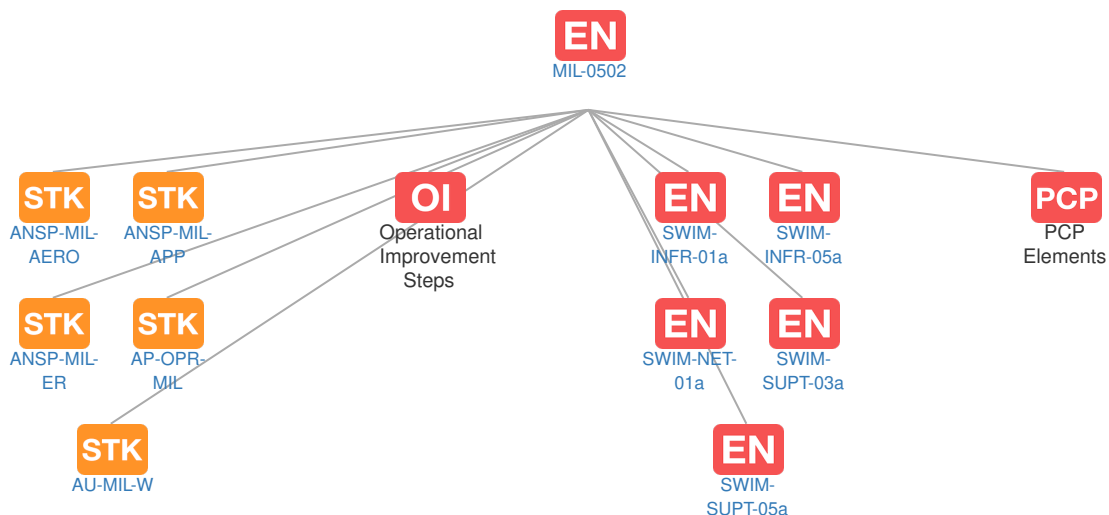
EN
MIL-0502

STK
ANSP-MIL-AERO

STK
ANSP-MIL-APP

OI
Operational Improvement Steps

EN
SWIM-INFR-01a

EN
SWIM-INFR-05a

PCP
PCP Elements

STK
ANSP-MIL-ER

STK
AP-OPR-MIL

EN
SWIM-NET-01a

EN
SWIM-SUPT-03a

STK
AU-MIL-W

EN
SWIM-SUPT-05a